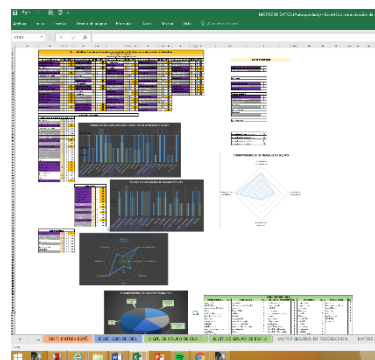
Archivo Inicio Insertar Diseño de página Fórmulas Datos Revisar Vista ¿Qué desea hacer?

MATRIZ DE DATOS (Autoguardado) - Excel

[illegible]

COMPORTAMIENTO DE RIESGOS POR GRUPO

DATOS GENERALES

DATOS GRUPO DE RIES

DATOS GRUPO DE RIES

MATRIZ GENERAL DE PRIORIZACIÓN